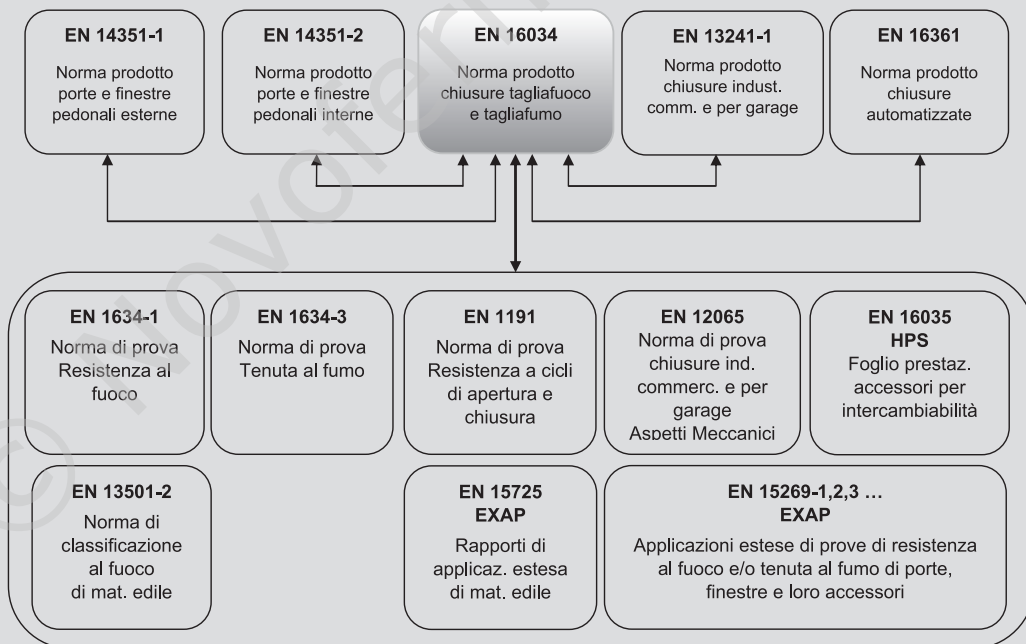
EN 14351-1
Norma prodotto porte e finestre pedonali esterne

EN 14351-2
Norma prodotto porte e finestre pedonali interne

EN 16034
Norma prodotto chiusure tagliafuoco e tagliafumo

EN 13241-1
Norma prodotto chiusure indust. comm. e per garage

EN 16361
Norma prodotto chiusure automatizzate

EN 1634-1
Norma di prova Resistenza al fuoco

EN 1634-3
Norma di prova Tenuta al fumo

EN 1191
Norma di prova Resistenza a cicli di apertura e chiusura

EN 12065
Norma di prova chiusure ind. commerc. e per garage Aspetti Meccanici

EN 16035
HPS
Foglio prestaz. accessori per intercambiabilità

EN 13501-2
Norma di classificazione al fuoco di mat. edile

EN 15725
EXAP
Rapporti di applicaz. estesa di mat. edile

EN 15269-1,2,3 …
EXAP
Applicazioni estese di prove di resistenza al fuoco e/o tenuta al fumo di porte, finestre e loro accessori

© ilnovoferro